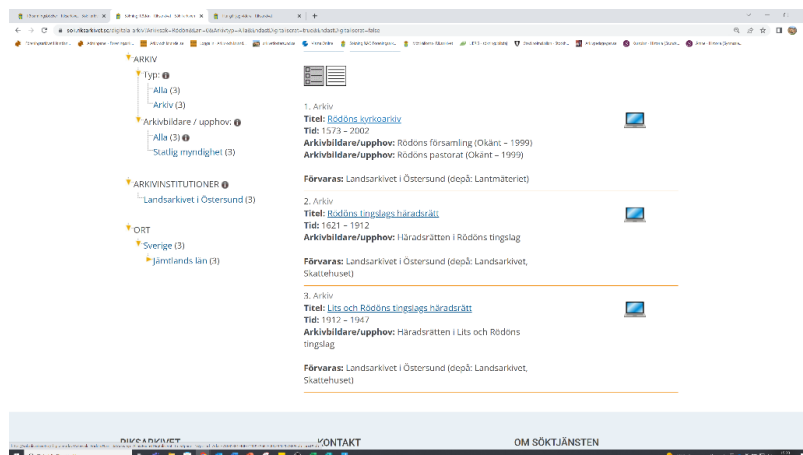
ARKIV

Typ:

Alla (3)

Arkiv (3)

Arkivbildare / upphov:

Alla (3)

Statlig myndighet (3)

ARKIVINSTITUTIONER

Landsarkivet i Östersund (3)

ORT

Sverige (3)

Jämtlands län (3)

1. Arkiv
Titel: Rödöns kyrkoarkiv
Tid: 1573 – 2002
Arkivbildare/upphov: Rödöns församling (Okänt – 1999)
Arkivbildare/upphov: Rödöns pastorat (Okänt – 1999)

Förvaras: Landsarkivet i Östersund (depå: Lantmäteriet)

2. Arkiv
Titel: Rödöns tingslags häradsrätt
Tid: 1621 – 1912
Arkivbildare/upphov: Häradsrätten i Rödöns tingslag

Förvaras: Landsarkivet i Östersund (depå: Landsarkivet, Skattehuset)

3. Arkiv
Titel: Lits och Rödöns tingslags häradsrätt
Tid: 1912 – 1947
Arkivbildare/upphov: Häradsrätten i Lits och Rödöns tingslag

Förvaras: Landsarkivet i Östersund (depå: Landsarkivet, Skattehuset)

RIKSARKIVET

KONTAKT

OM SÖKTJÄNSTEN